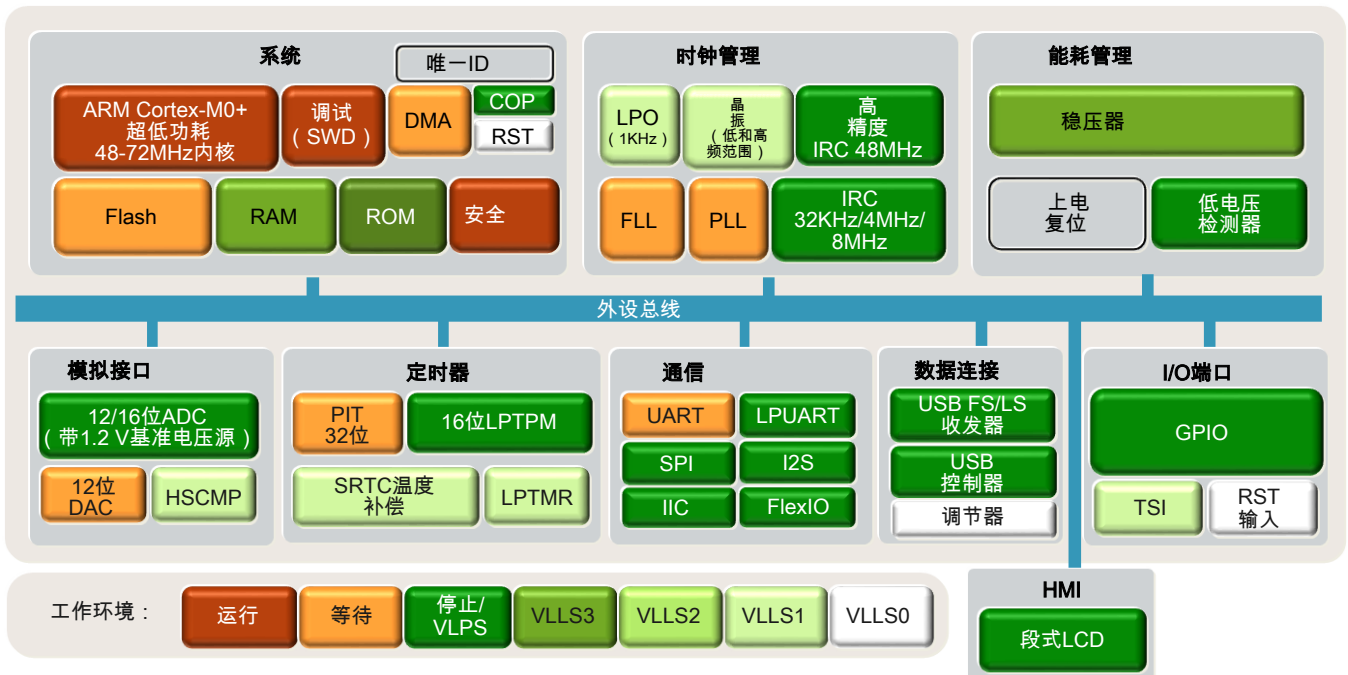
系统

唯一ID

ARM Cortex-M0+
超低功耗
48-72MHz内核

调试
（SWD）

DMA

COP

RST

Flash

RAM

ROM

安全

时钟管理

LPO
（1KHz）

晶
振
（低和高
频范围）

高
精度
IRC 48MHz

FLL

PLL

IRC
32KHz/4MHz/
8MHz

能耗管理

稳压器

上电
复位

低电压
检测器

外设总线

模拟接口

12/16位ADC
（带1.2 V基准电压源）

12位
DAC

HSCMP

定时器

PIT
32位

16位LPTPM

SRTC温度
补偿

LPTMR

通信

UART

LPUART

SPI

I2S

IIC

FlexIO

数据连接

USB FS/LS
收发器

USB
控制器

调节器

I/O端口

GPIO

TSI

RST
输入

HMI

段式LCD

工作环境：

运行

等待

停止/
VLPS

VLLS3

VLLS2

VLLS1

VLLS0